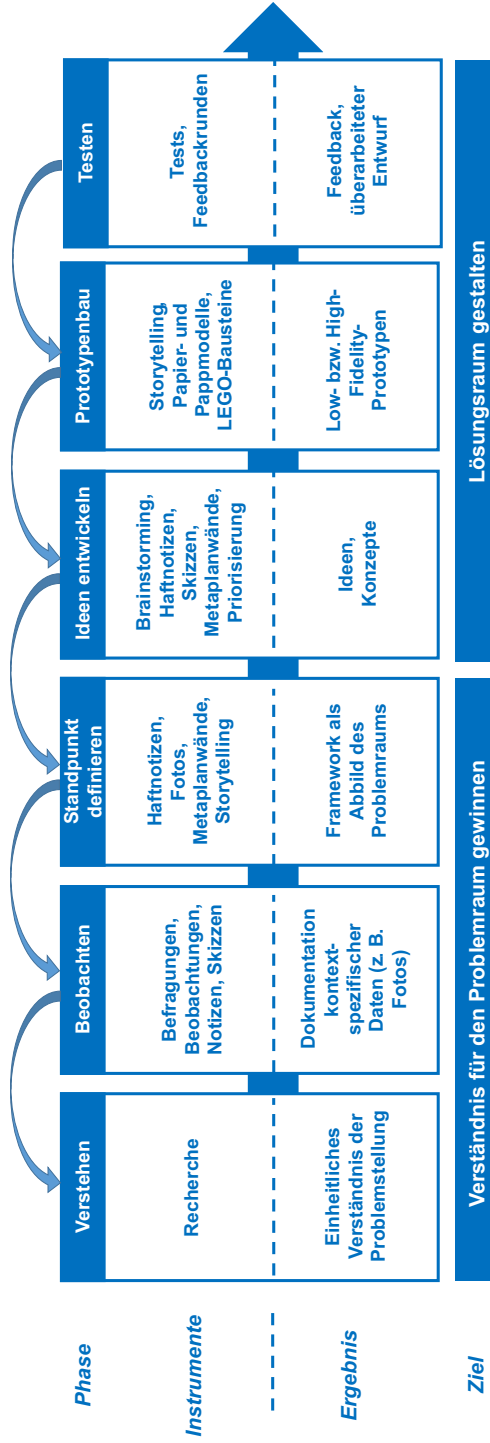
Phase

Instrumente

Ergebnis

Ziel

Verstehen

Recherche

Einheitliches Verständnis der Problemstellung

Beobachten

Befragungen, Beobachtungen, Notizen, Skizzen

Dokumentation kontextspezifischer Daten (z. B. Fotos)

Standpunkt definieren

Haftnotizen, Fotos, Metaplanwände, Storytelling

Framework als Abbild des Problemraums

Ideen entwickeln

Brainstorming, Haftnotizen, Skizzen, Metaplanwände, Priorisierung

Ideen, Konzepte

Prototypenbau

Storytelling, Papier- und Pappmodelle, LEGO-Bausteine

Low- bzw. High-Fidelity-Prototypen

Testen

Tests, Feedbackrunden

Feedback, überarbeiteter Entwurf

Verständnis für den Problemraum gewinnen

Lösungsraum gestalten